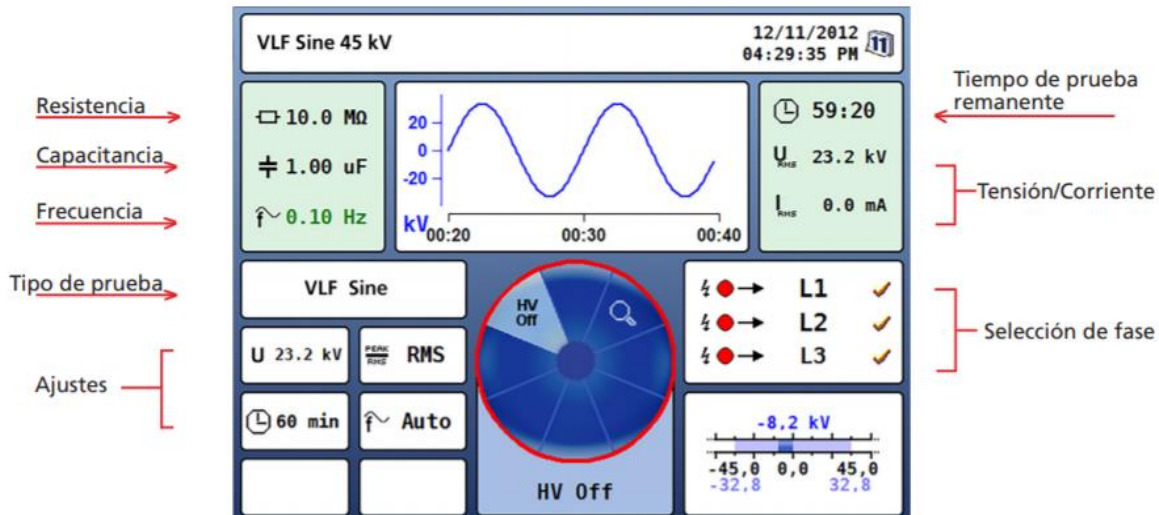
VLF Sine 45 kV

12/11/2012
04:29:35 PM

Resistencia
Capacitancia
Frecuencia

10.0 MΩ
1.00 uF
0.10 Hz

20
0
-20
kV 00:20 00:30 00:40

59:20
$U_{RMS}$ 23.2 kV
$I_{RMS}$ 0.0 mA

Tiempo de prueba remanente

Tensión/Corriente

Tipo de prueba

VLF Sine

HV Off

L1
L2
L3

Selección de fase

Ajustes

U 23.2 kV
PEAK RMS RMS
60 min
Auto

-8,2 kV
-45,0 0,0 45,0
-32,8 32,8

HV Off